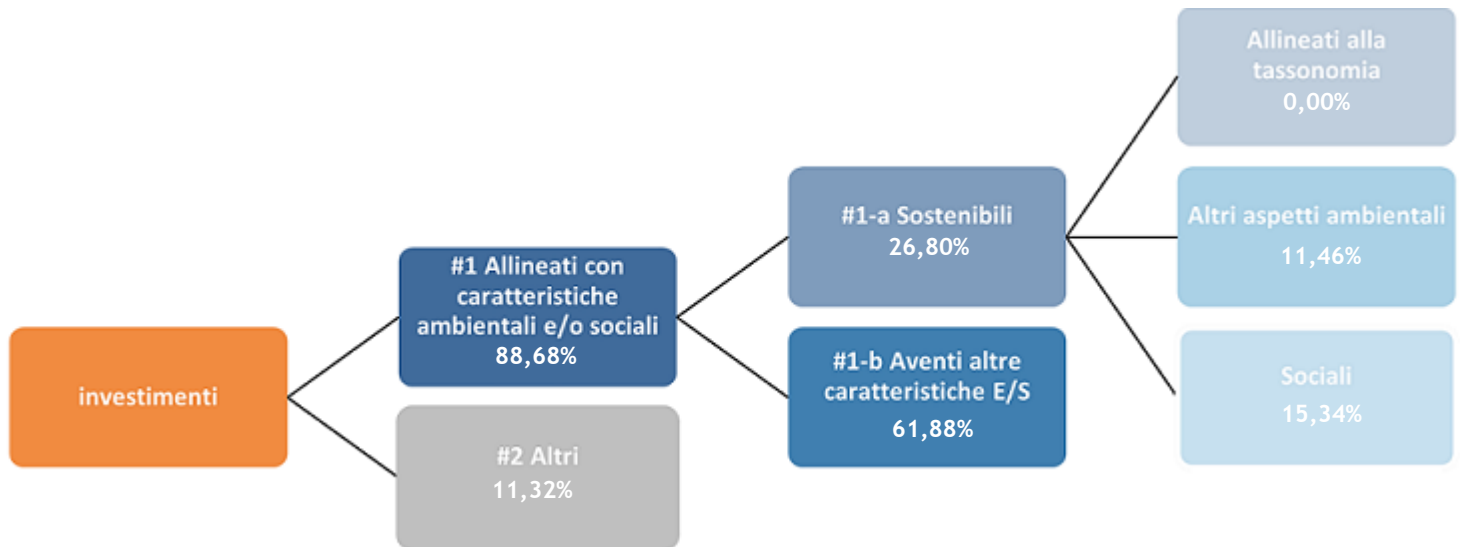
investimenti

#1 Allineati con caratteristiche ambientali e/o sociali
88,68%

#2 Altri
11,32%

#1-a Sostenibili
26,80%

#1-b Aventi altre caratteristiche E/S
61,88%

Allineati alla tassonomia
0,00%

Altri aspetti ambientali
11,46%

Sociali
15,34%